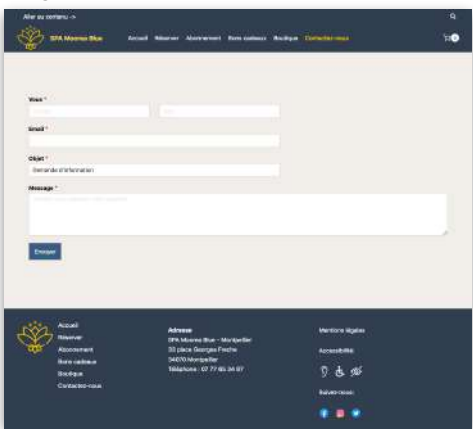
Aller au contenu ->

SPA Moorea Blue

Accueil Réserver Abonnement Bons cadeaux Boutique Contactez-nous

0

Vous *

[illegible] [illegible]

Email *

Objet *

Demande d'information

Message *

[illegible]

Envoyer

Accueil
Réserver
Abonnement
Bons cadeaux
Boutique
Contactez-nous

Adresse
SPA Moorea Blue – Montpellier
35 place Georges Freche
34070 Montpellier
Téléphone : 07 77 65 34 67

Mentions légales

Accessibilité:

Suivez-nous: